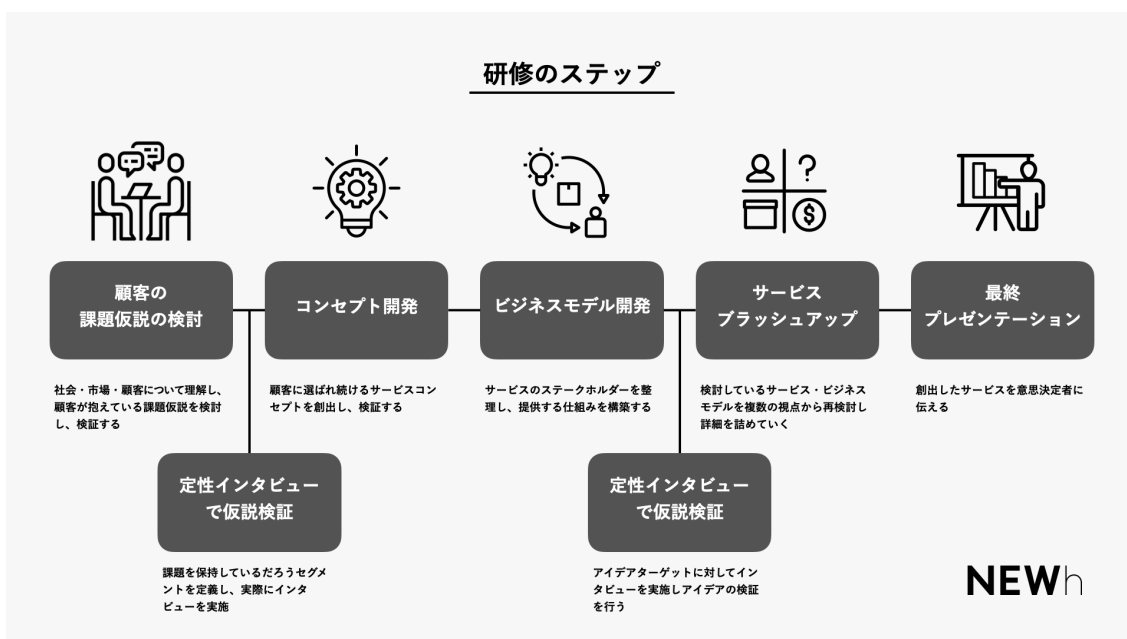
研修のステップ

顧客の
課題仮説の検討

社会・市場・顧客について理解し、顧客が抱えている課題仮説を検討し、検証する

定性インタビューで仮説検証

課題を保持しているだろうセグメントを定義し、実際にインタビューを実施

コンセプト開発

顧客に選ばれ続けるサービスコンセプトを創出し、検証する

ビジネスモデル開発

サービスのステークホルダーを整理し、提供する仕組みを構築する

定性インタビューで仮説検証

アイデアターゲットに対してインタビューを実施しアイデアの検証を行う

サービス
ブラッシュアップ

検討しているサービス・ビジネスモデルを複数の視点から再検討し詳細を詰めていく

最終
プレゼンテーション

創出したサービスを意思決定者に伝える

NEWh